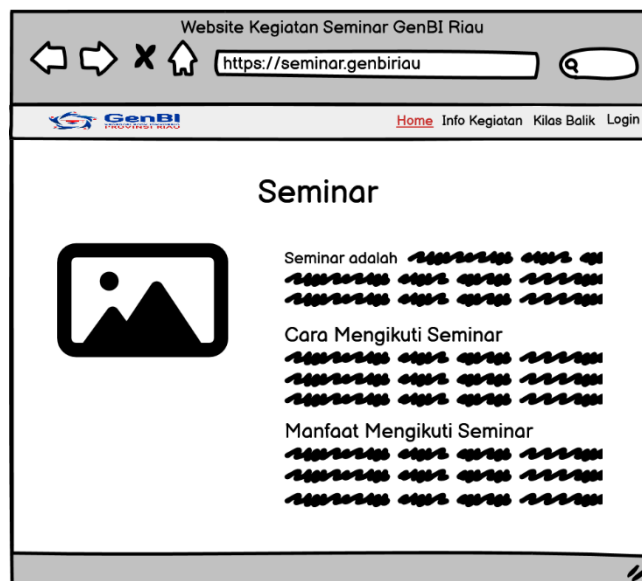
Website Kegiatan Seminar GenBI Riau

https://seminar.genbiriau

GenBI PROVINSI RIAU

Home Info Kegiatan Kilas Balik Login

Seminar

Seminar adalah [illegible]

Cara Mengikuti Seminar

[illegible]

Manfaat Mengikuti Seminar

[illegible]